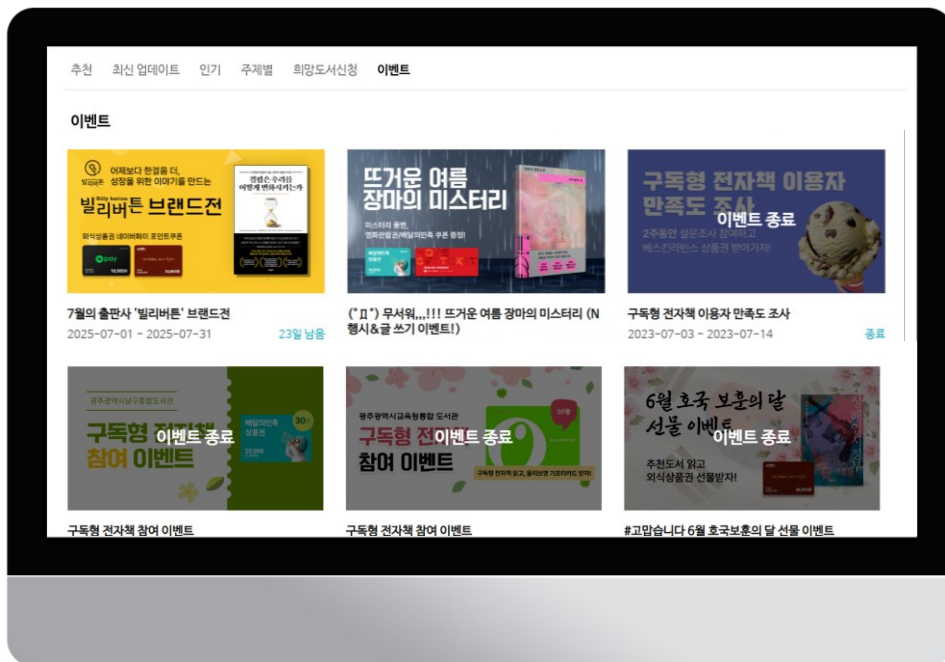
추천 최신 업데이트 인기 주제별 희망도서신청 이벤트

이벤트

어제보다 한걸음 더, 성장을 위한 이야기를 만드는
빌리버튼 브랜드전
외식상품권 네이버페이 포인트쿠폰
pay
질문은 우리를 어떻게 변화시키는가

7월의 출판사 '빌리버튼' 브랜드전
2025-07-01 ~ 2025-07-31
23일 남음

뜨거운 여름 장마의 미스터리
미스터리 풀면, 영화관람권/배달의민족 쿠폰 증정!

(*Д*) 무서워,,,!!! 뜨거운 여름 장마의 미스터리 (N행시&글 쓰기 이벤트!)

구독형 전자책 이용자 만족도 조사
2주동안 설문조사 참여하고 베스킨라빈스 상품권 받아가자!
이벤트 종료

구독형 전자책 이용자 만족도 조사
2023-07-03 ~ 2023-07-14
종료

광주광역시남구통합도서관
구독형 전자책 참여 이벤트
배달의민족 상품권
30
이벤트 종료

구독형 전자책 참여 이벤트

광주광역시교육청통합 도서관
구독형 전자책 참여 이벤트
구독형 전자책 읽고, 올리브영 기프티카드 받자!
이벤트 종료

구독형 전자책 참여 이벤트

6월 호국 보훈의 달 선물 이벤트
추천도서 읽고 외식상품권 선물받자!
이벤트 종료

#고맙습니다 6월 호국보훈의 달 선물 이벤트